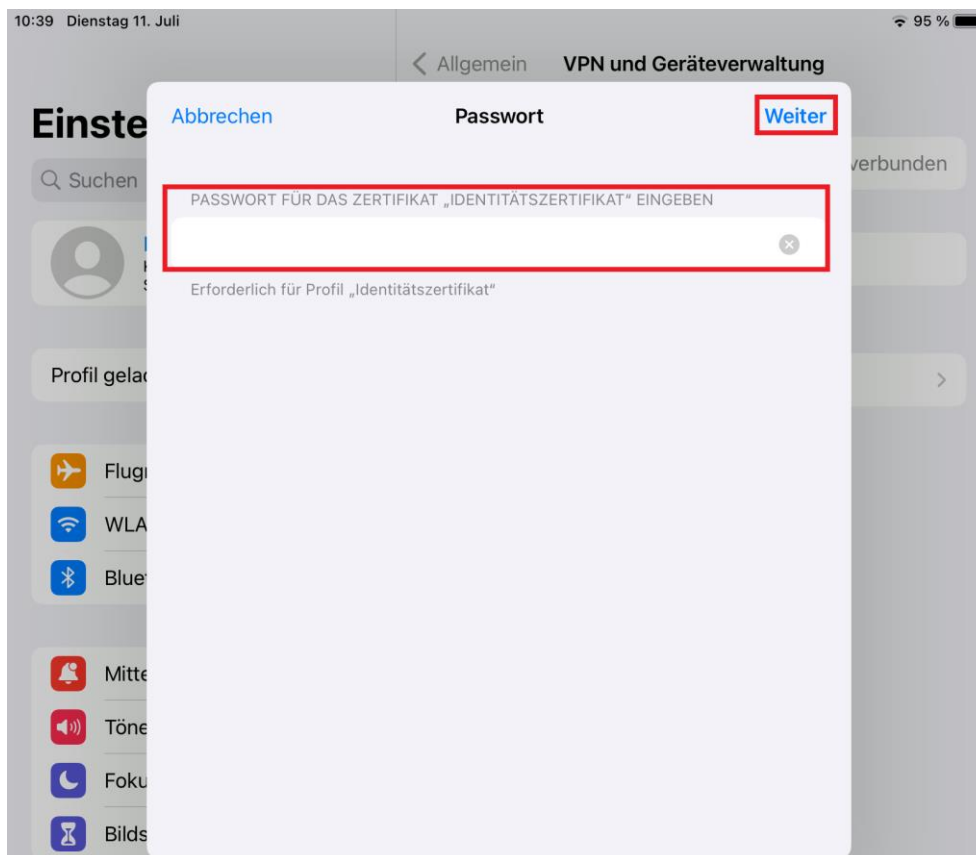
10:39 Dienstag 11. Juli

95 %

Allgemein VPN und Geräteverwaltung

Einste

Suchen

verbunden

Profil gela

Flug

WLA

Blue

Mitte

Töne

Foku

Bilds

Abbrechen Passwort Weiter

PASSWORT FÜR DAS ZERTIFIKAT „IDENTITÄTSZERTIFIKAT“ EINGEBEN

Erforderlich für Profil „Identitätszertifikat“